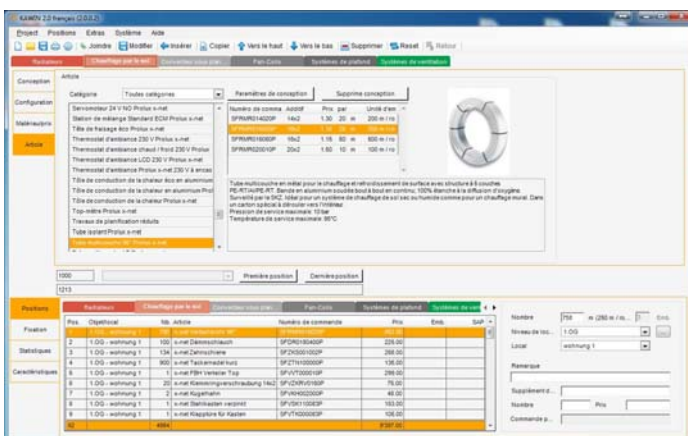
KAMOV 2.0 français (2.0.0.2)

Project Positions Extras Système Aide

Joindre Modifier Insérer Copier Vers le haut Vers le bas Supprimer Reset Retour

Radiateurs Chauffage par le sol Convecteurs sous plan Fan-Coils Systèmes de plafond Systèmes de ventilation

Conception

Configuration

Matériau/prix

Article

Article

Catégorie Toutes catégories

Servomoteur 24 V NO Prolux x-net
Station de mélange Standard ECM Prolux x-net
Tige de fixation éco Prolux x-net
Thermostat d'ambiance 230 V Prolux x-net
Thermostat d'ambiance chaud / froid 230 V Prolux
Thermostat d'ambiance LCD 230 V Prolux x-net
Thermostat d'ambiance LCD 230 V à encas
Tôle de conduction de la chaleur éco en aluminium
Tôle de conduction de la chaleur en aluminium Prol
Tôle de conduction de la chaleur Prolux x-net
Top-mètre Prolux x-net
Travaux de planification réduits
Tube isolant Prolux x-net
Tube multicouche 16² Prolux x-net

Paramètres de conception Supprime conception

| Numéro de comma | Addtif | Prix | par | Unité d'em |
|---|---|---|---|---|
| SPRMR014020P | 14x2 | 1.30 | 20 m | 200 m / ro |
| SPRMR016020P | 16x2 | 1.30 | 20 m | 200 m / ro |
| SPRMR016080P | 16x2 | 1.15 | 80 m | 600 m / ro |
| SPRMR020010P | 20x2 | 1.60 | 10 m | 100 m / ro |

Tube multicouche en métal pour le chauffage et refroidissement de surface avec structure à 5 couches PE-RT/Al/PE-RT. Bande en aluminium soudée bout à bout en continu, 100% étanche à la diffusion d'oxygène. Surveillé par le SKZ. Idéal pour un système de chauffage de sol sec ou humide comme pour un chauffage mural. Dans un carton spécial à dérouler vers l'intérieur.
Pression de service maximale: 10 bar
Température de service maximale: 95°C

1000

1213

Première position Dernière position

Positions

Fixation

Statistiques

Caractéristiques

Radiateurs Chauffage par le sol Convecteurs sous plan Fan-Coils Systèmes de plafond Systèmes de ven

| Pos. | Objekthool | Nb. | Article | Numéro de commande | Prix | Emb. | SAP |
|---|---|---|---|---|---|---|---|
| 1 | 1.OG - wohnung 1 | 750 | x-net Verbundrohr 16² | SPRMR016020P | 450.00 | | |
| 2 | 1.OG - wohnung 1 | 100 | x-net Dämmschlauch | SPDR0180400P | 225.00 | | |
| 3 | 1.OG - wohnung 1 | 134 | x-net Zahnschiene | SPZXS000100P | 268.00 | | |
| 4 | 1.OG - wohnung 1 | 900 | x-net Tackernadel kurz | SPZTN100000P | 135.00 | | |
| 5 | 1.OG - wohnung 1 | 1 | x-net FBH Verteiler Top | SPVVT000010P | 298.00 | | |
| 6 | 1.OG - wohnung 1 | 20 | x-net Klemmringverschraubung 16x2 | SPVZKRV0160P | 75.00 | | |
| 7 | 1.OG - wohnung 1 | 2 | x-net Kugelhahn | SPKH0402000P | 46.00 | | |
| 8 | 1.OG - wohnung 1 | 1 | x-net Stahlkasten verzinkt | SPZSK1000001P | 163.00 | | |
| 9 | 1.OG - wohnung 1 | 1 | x-net Klapptüre für Kasten | SPVTK000003P | 106.00 | | |
| 92 | | 4864 | | | 9'387.00 | | |

Nombre 750 m (250 m / ro... 3 Emb.

Niveau de loc... 1.OG

Local wohnung 1

Remarque

Supplément d...

Nombre Prix

Commande p...